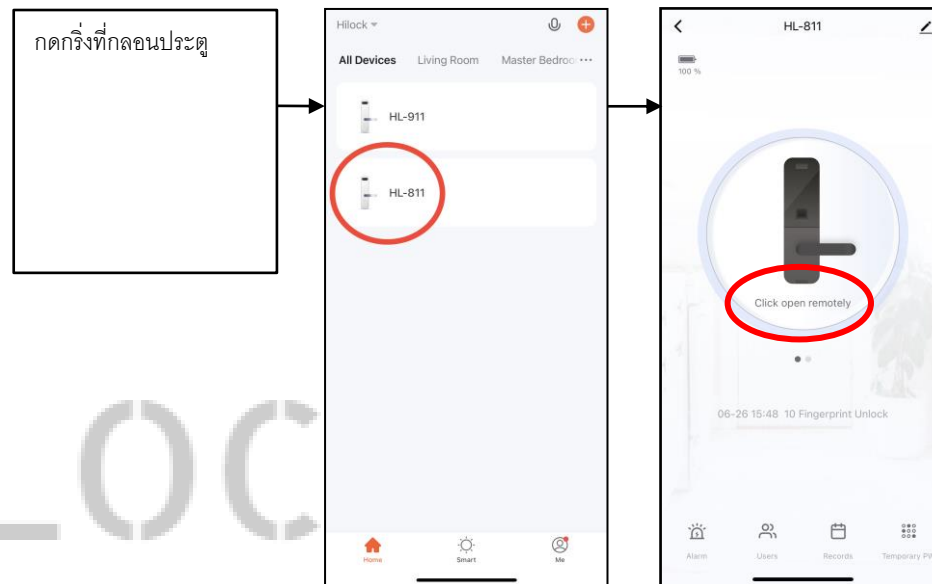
กดกริ่งที่กลอนประตู

Hilock

All Devices Living Room Master Bedroo ···

HL-911

HL-811

Home Smart Me

HL-811

100 %

Click open remotely

06-26 15:48 10 Fingerprint Unlock

Alarm Users Records Temporary PW

LOC